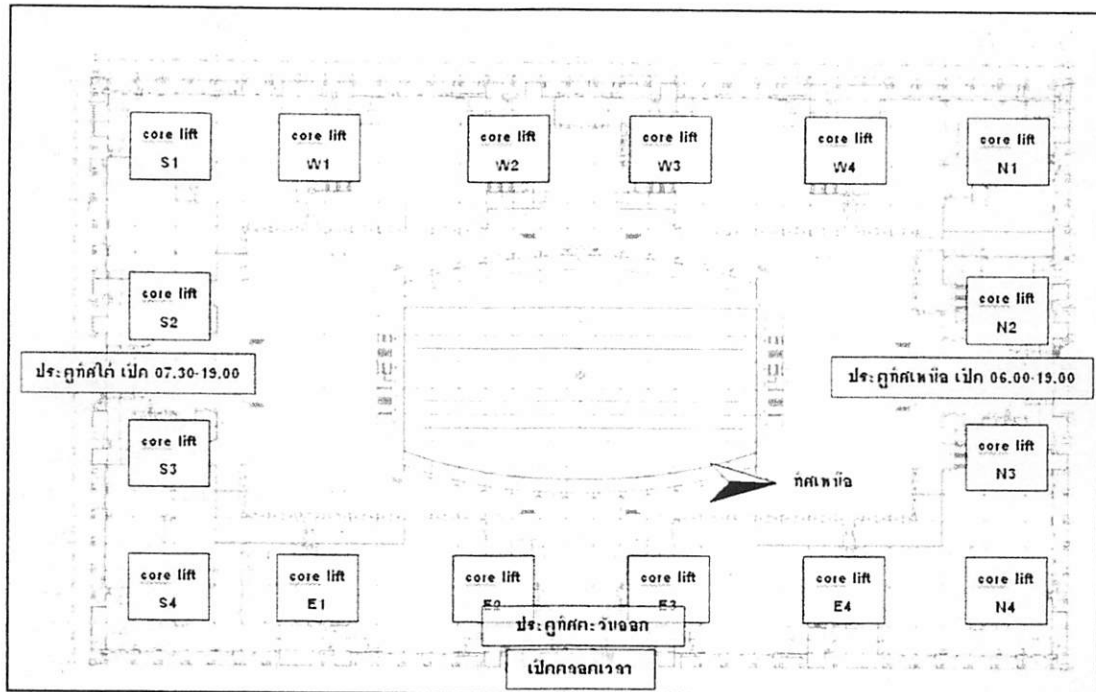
core lift S1

core lift W1

core lift W2

core lift W3

core lift W4

core lift N1

core lift S2

core lift N2

ประตูทิศใต้ เปิด 07.30-19.00

ประตูทิศเหนือ เปิด 06.00-19.00

core lift S3

core lift N3

ทิศเหนือ

core lift S4

core lift E1

core lift E2

core lift E3

core lift E4

core lift N4

ประตูทิศตะวันออก

เปิดตลอดเวลา